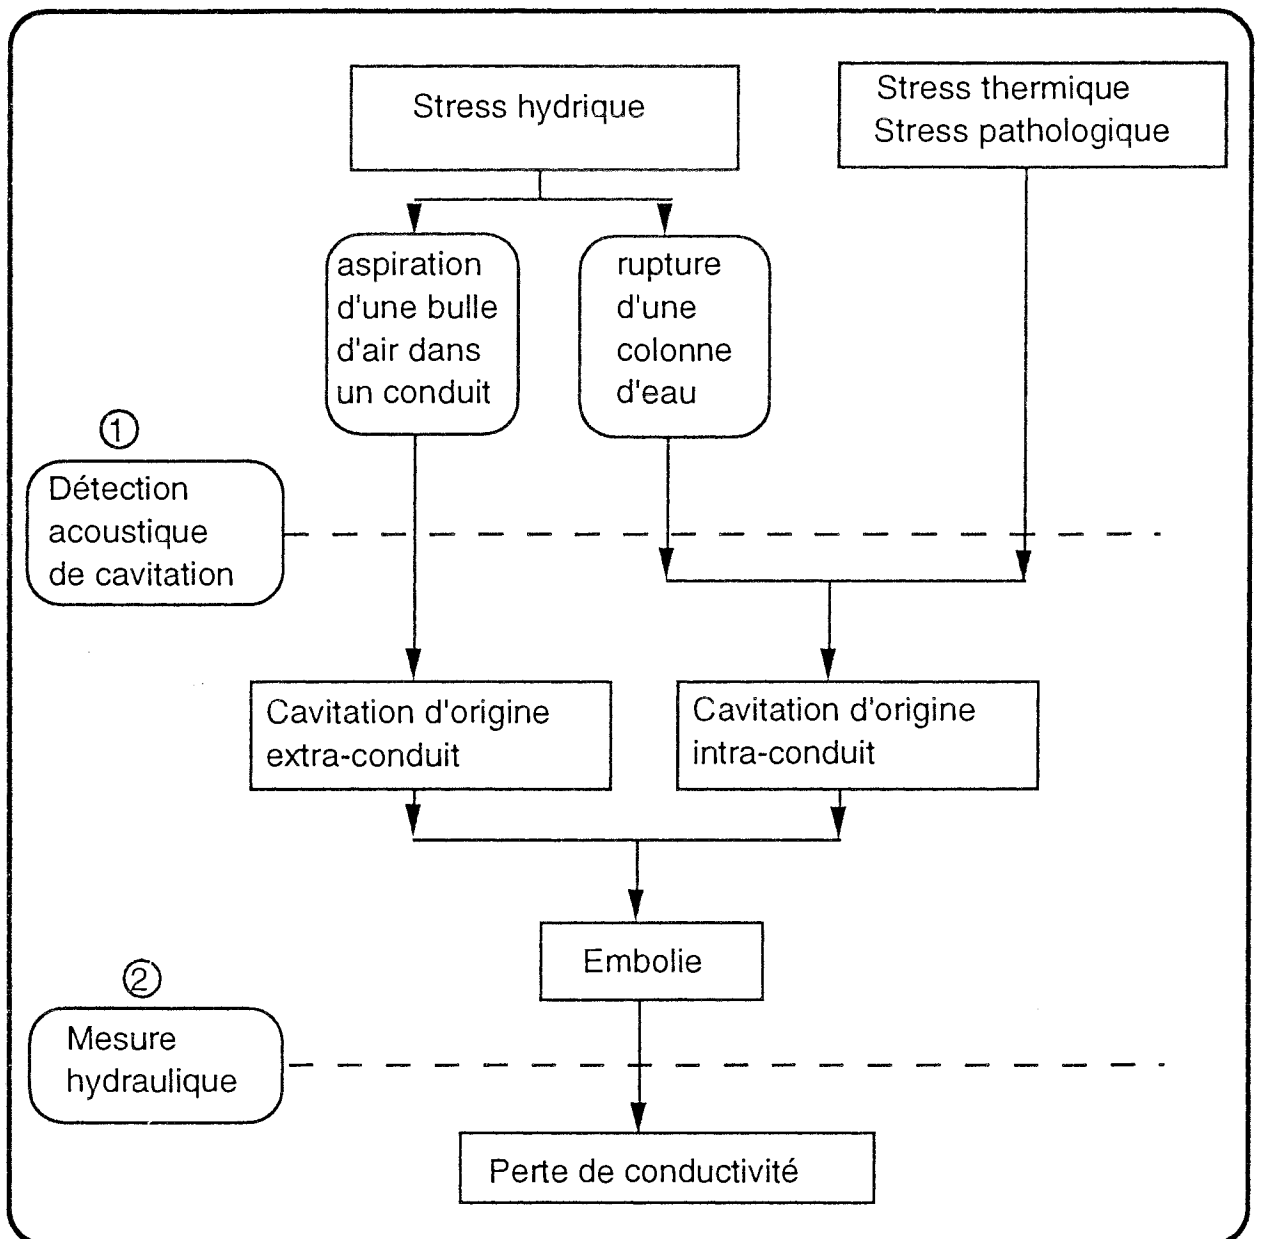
Stress hydrique

Stress thermique
Stress pathologique

aspiration d'une bulle d'air dans un conduit

rupture d'une colonne d'eau

①

Détection acoustique de cavitation

Cavitation d'origine extra-conduit

Cavitation d'origine intra-conduit

Embolie

②

Mesure hydraulique

Perte de conductivité